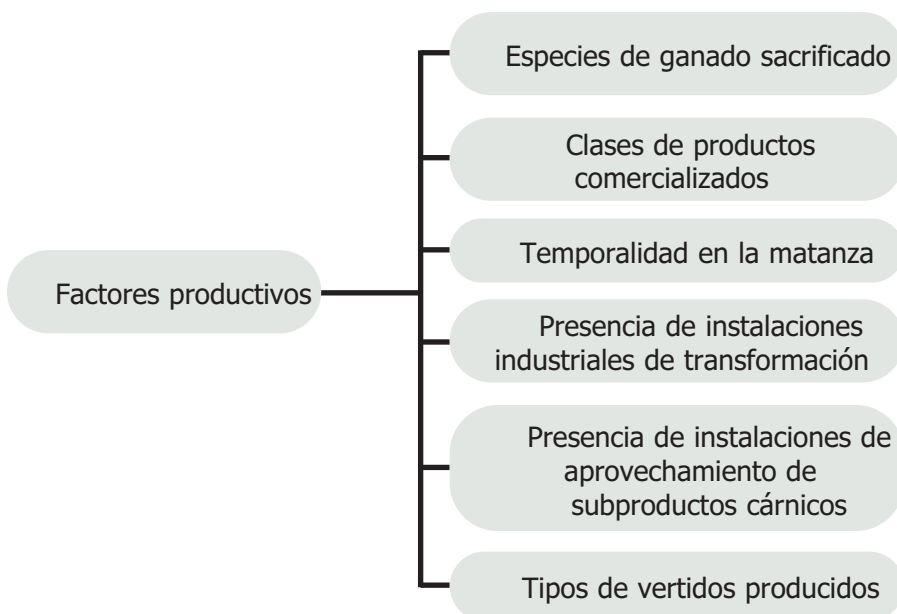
Factores productivos

Especies de ganado sacrificado

Clases de productos comercializados

Temporalidad en la matanza

Presencia de instalaciones industriales de transformación

Presencia de instalaciones de aprovechamiento de subproductos cárnicos

Tipos de vertidos producidos